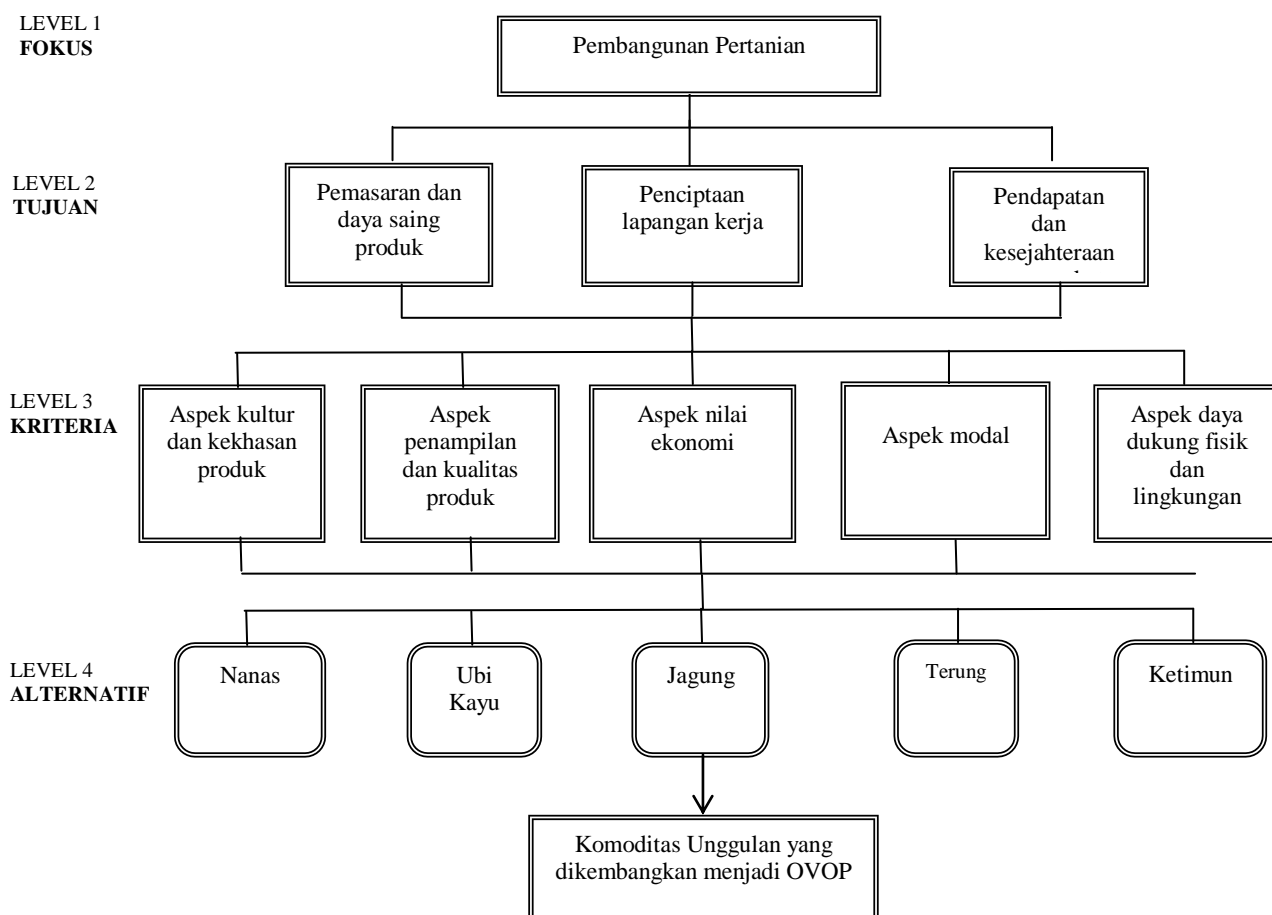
LEVEL 1
**FOKUS**

Pembangunan Pertanian

LEVEL 2
**TUJUAN**

Pemasaran dan daya saing produk

Penciptaan lapangan kerja

Pendapatan dan kesejahteraan

LEVEL 3
**KRITERIA**

Aspek kultur dan kekhasan produk

Aspek penampilan dan kualitas produk

Aspek nilai ekonomi

Aspek modal

Aspek daya dukung fisik dan lingkungan

LEVEL 4
**ALTERNATIF**

Nanas

Ubi Kayu

Jagung

Terung

Ketimun

Komoditas Unggulan yang dikembangkan menjadi OVOP